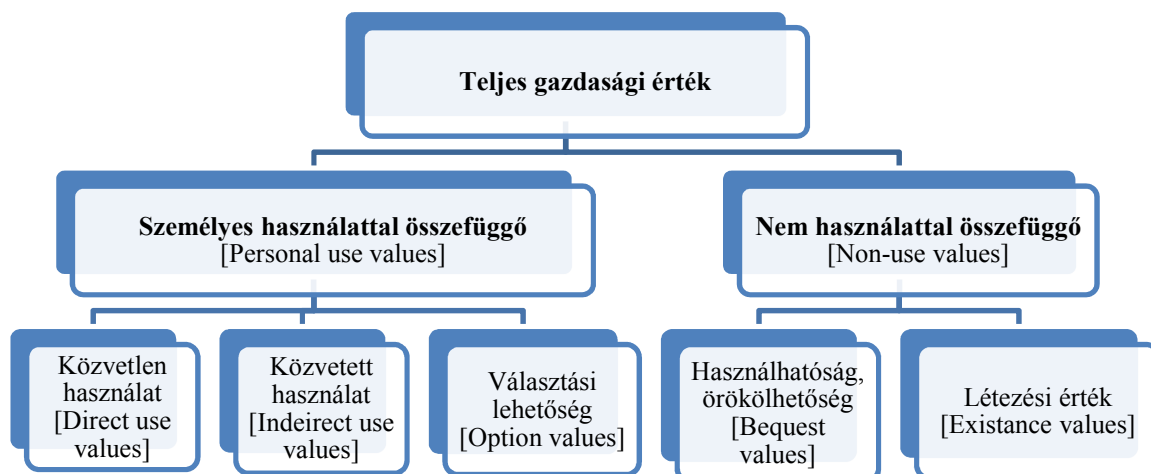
Teljes gazdasági érték

Személyes használattal összefüggő
[Personal use values]

Nem használattal összefüggő
[Non-use values]

Közvetlen használat
[Direct use values]

Közvetett használat
[Indeirect use values]

Választási lehetőség
[Option values]

Használhatóság, örökölhetőség
[Bequest values]

Létezési érték
[Existance values]